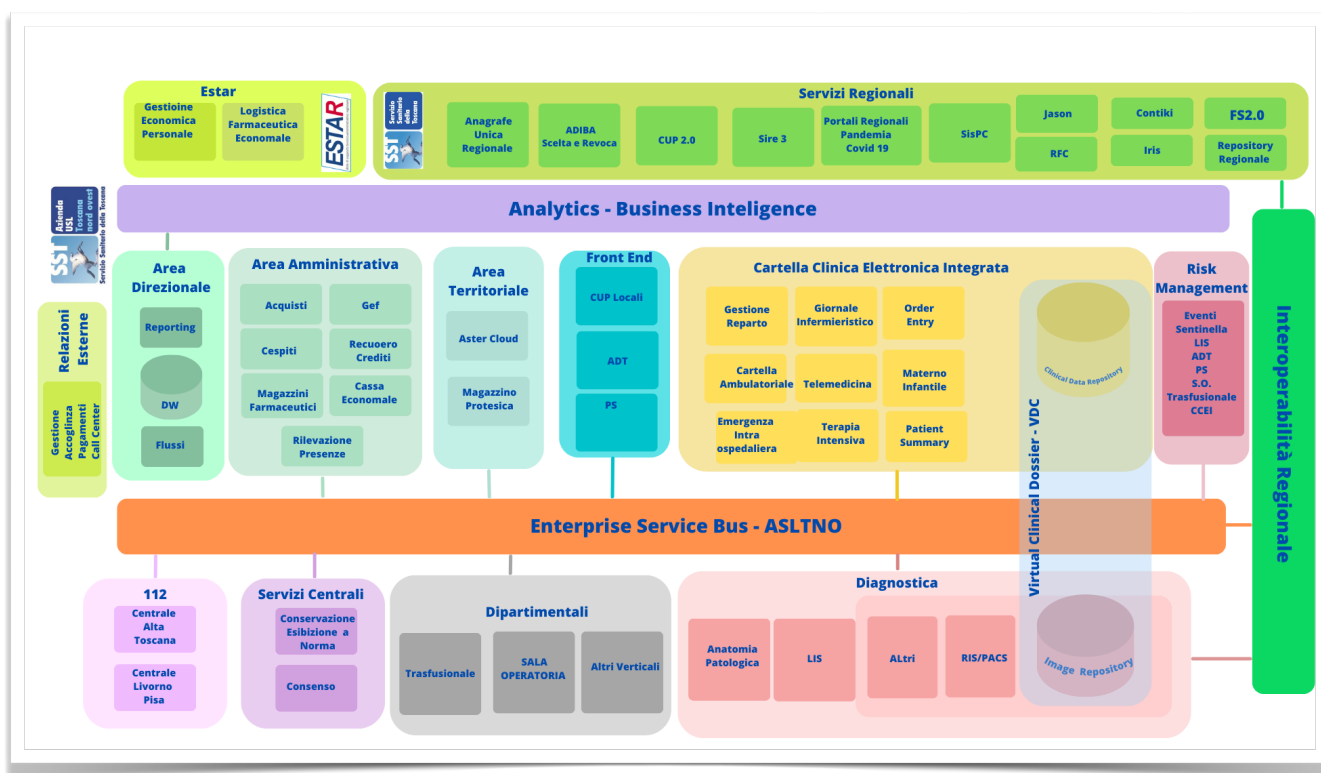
Estar

Gestioine Economica Personale

Logistica Farmaceutica Economale

ESTAR

Servizio Sanitario della Toscana

SST

Servizi Regionali

Anagrafe Unica Regionale

ADIBA Scelta e Revoca

CUP 2.0

Sire 3

Portali Regionali Pandemia Covid 19

SisPC

Jason

RFC

Contiki

Iris

FS2.0

Repository Regionale

Azienda USL Toscana nord ovest

Servizio Sanitario della Toscana

SST

Analytics - Business Inteligence

Relazioni Esterne

Gestione Accoglinza Pagamenti Call Center

Area Direzionale

Reporting

DW

Flussi

Area Amministrativa

Acquisti

Gef

Cespiti

Recuoero Crediti

Magazzini Farmaceutici

Cassa Economale

Rilevazione Presenze

Area Territoriale

Aster Cloud

Magazzino Protesica

Front End

CUP Locali

ADT

PS

Cartella Clinica Elettronica Integrata

Gestione Reparto

Giornale Infermieristico

Order Entry

Cartella Ambulatoriale

Telemedicina

Materno Infantile

Emergenza Intra ospedaliera

Terapia Intensiva

Patient Summary

Clinical Data Repository

Virtual Clinical Dossier - VDC

Risk Management

Eventi Sentinella
LIS
ADT
PS
S.O.
Trasfusionale
CCEI

Interoperabilità Regionale

Enterprise Service Bus - ASLTNO

112

Centrale Alta Toscana

Centrale Livorno Pisa

Servizi Centrali

Conservazione Esibizione a Norma

Consenso

Dipartimentali

Trasfusionale

SALA OPERATORIA

Altri Verticali

Diagnostica

Anatomia Patologica

LIS

ALtri

RIS/PACS

Image Repository